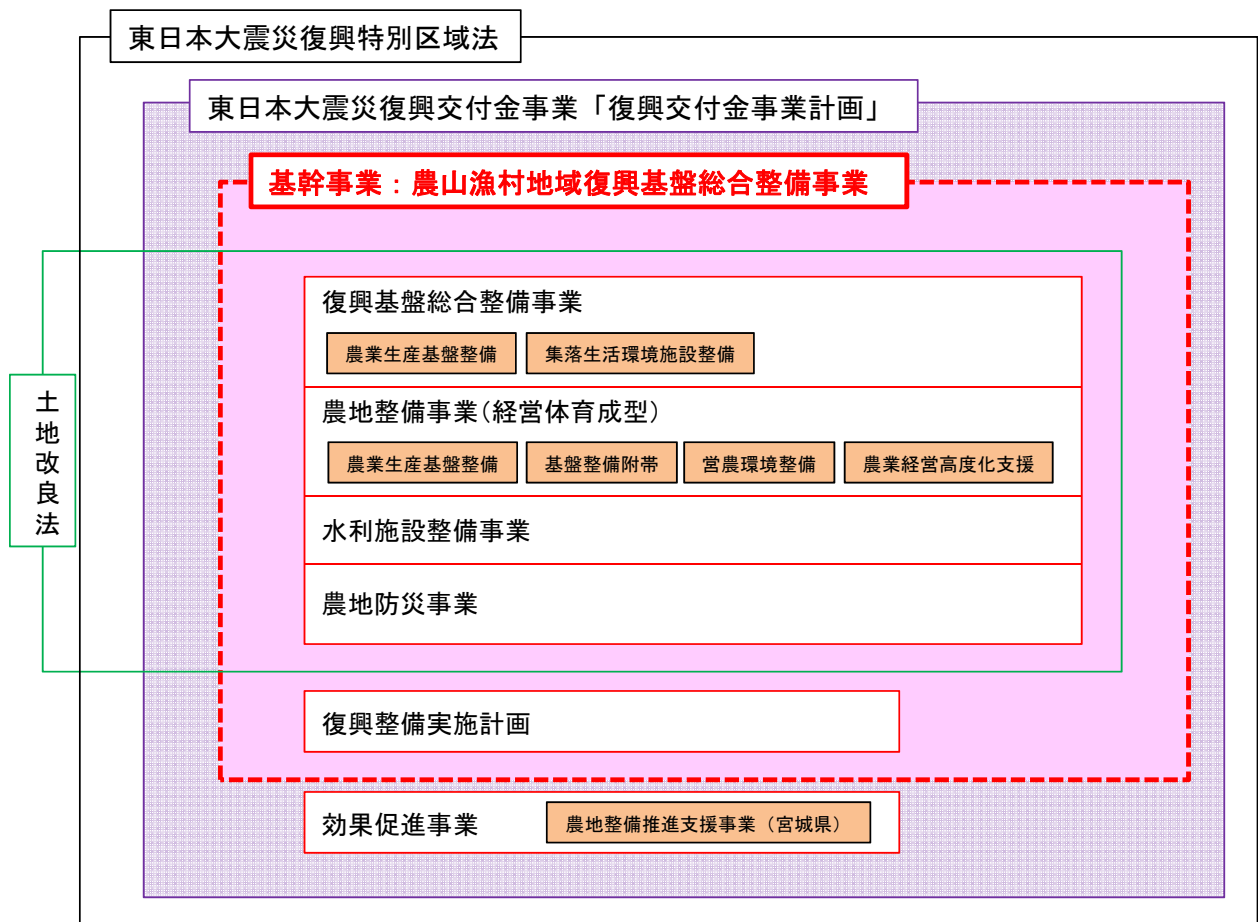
東日本大震災復興特別区域法

東日本大震災復興交付金事業「復興交付金事業計画」

基幹事業：農山漁村地域復興基盤総合整備事業

土地改良法

復興基盤総合整備事業

農業生産基盤整備

集落生活環境施設整備

農地整備事業(経営体育成型)

農業生産基盤整備

基盤整備附帯

営農環境整備

農業経営高度化支援

水利施設整備事業

農地防災事業

復興整備実施計画

効果促進事業

農地整備推進支援事業（宮城県）